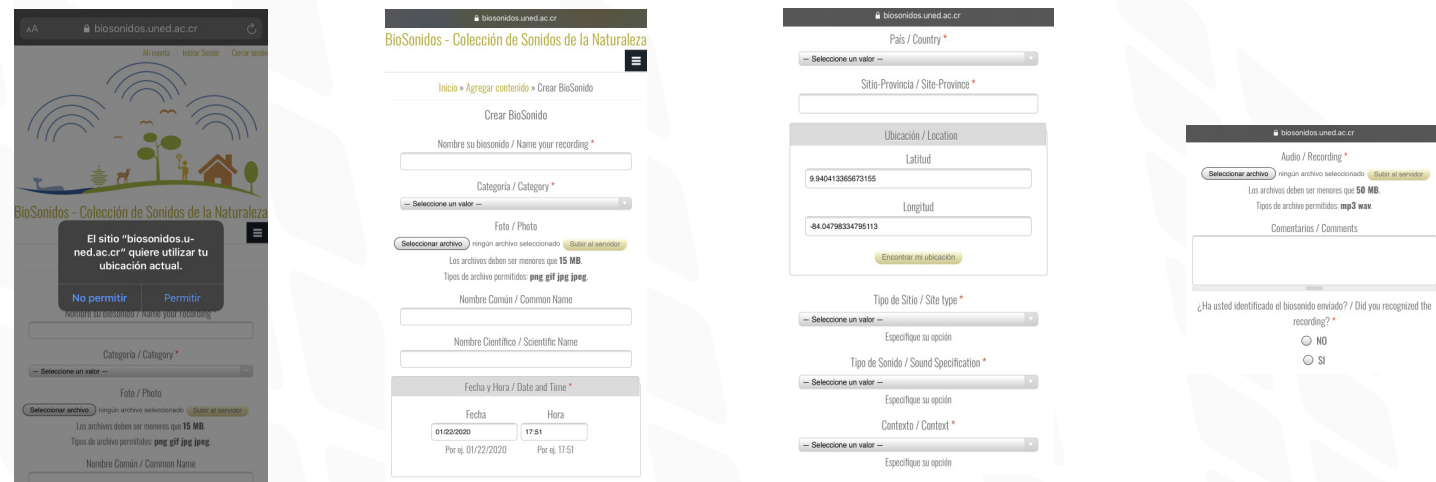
AA biosonidos.uned.ac.cr

Mi cuenta · Iniciar Sesión · Cerrar sesión

BioSonidos - Colección de Sonidos de la Naturaleza

El sitio "biosonidos.uned.ac.cr" quiere utilizar tu ubicación actual.

No permitir   Permitir

Nombre su biosonido / Name your recording *

Categoría / Category *

— Seleccione un valor —

Foto / Photo

Seleccionar archivo  ningún archivo seleccionado  Subir al servidor

Los archivos deben ser menores que **15 MB**.

Tipos de archivo permitidos: **png gif jpg jpeg**.

Nombre Común / Common Name

biosonidos.uned.ac.cr

BioSonidos - Colección de Sonidos de la Naturaleza

Inicio » Agregar contenido » Crear BioSonido

Crear BioSonido

Nombre su biosonido / Name your recording *

Categoría / Category *

— Seleccione un valor —

Foto / Photo

Seleccionar archivo  ningún archivo seleccionado  Subir al servidor

Los archivos deben ser menores que **15 MB**.

Tipos de archivo permitidos: **png gif jpg jpeg**.

Nombre Común / Common Name

Nombre Científico / Scientific Name

Fecha y Hora / Date and Time *

Fecha  Hora

01/22/2020  17:51

Por ej. 01/22/2020  Por ej. 17:51

biosonidos.uned.ac.cr

País / Country *

— Seleccione un valor —

Sitio-Provincia / Site-Province *

Ubicación / Location

Latitud

9.940413365673155

Longitud

-84.04798334795113

Encontrar mi ubicación

Tipo de Sitio / Site type *

— Seleccione un valor —

Especifique su opción

Tipo de Sonido / Sound Specification *

— Seleccione un valor —

Especifique su opción

Contexto / Context *

— Seleccione un valor —

Especifique su opción

biosonidos.uned.ac.cr

Audio / Recording *

Seleccionar archivo  ningún archivo seleccionado  Subir al servidor

Los archivos deben ser menores que **50 MB**.

Tipos de archivo permitidos: **mp3 wav**.

Comentarios / Comments

¿Ha usted identificado el biosonido enviado? / Did you recognized the recording? *

NO

SI